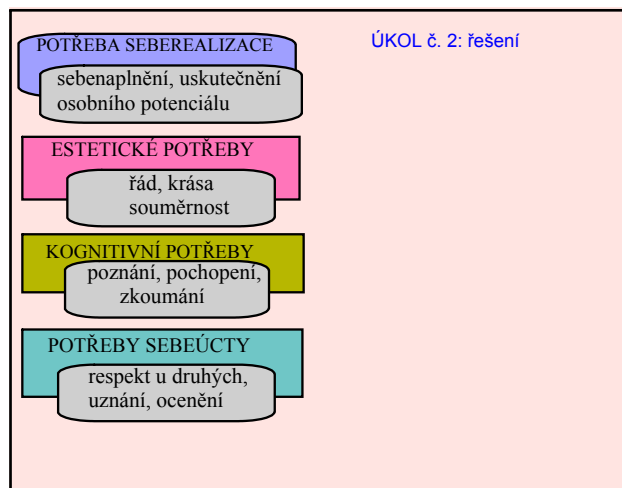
POTŘEBA SEBEREALIZACE

sebenaplnění, uskutečnění osobního potenciálu

ÚKOL č. 2: řešení

ESTETICKÉ POTŘEBY

řád, krása souměrnost

KOGNITIVNÍ POTŘEBY

poznání, pochopení, zkoumání

POTŘEBY SEBEÚCTY

respekt u druhých, uznání, ocenění